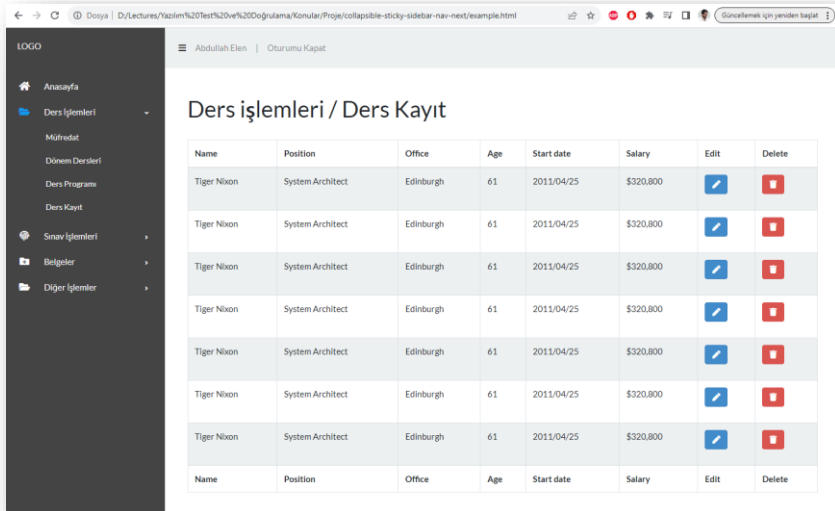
Dosya | D:/Lectures/Yazılım%20Test%20ve%20Doğrulama/Konular/Proje/collapsible-sticky-sidebar-nav-next/example.html

Güncellemek için yeniden başlat

LOGO

Anasayfa
Ders İşlemleri
Müfredat
Dönem Dersleri
Ders Programı
Ders Kayıt
Sınav İşlemleri
Belgeler
Diğer İşlemler

Abdullah Elen | Oturumu Kapat

Ders işlemleri / Ders Kayıt

| Name | Position | Office | Age | Start date | Salary | Edit | Delete |
|---|---|---|---|---|---|---|---|
| Tiger Nixon | System Architect | Edinburgh | 61 | 2011/04/25 | $320,800 | | |
| Tiger Nixon | System Architect | Edinburgh | 61 | 2011/04/25 | $320,800 | | |
| Tiger Nixon | System Architect | Edinburgh | 61 | 2011/04/25 | $320,800 | | |
| Tiger Nixon | System Architect | Edinburgh | 61 | 2011/04/25 | $320,800 | | |
| Tiger Nixon | System Architect | Edinburgh | 61 | 2011/04/25 | $320,800 | | |
| Tiger Nixon | System Architect | Edinburgh | 61 | 2011/04/25 | $320,800 | | |
| Tiger Nixon | System Architect | Edinburgh | 61 | 2011/04/25 | $320,800 | | |
| Name | Position | Office | Age | Start date | Salary | Edit | Delete |